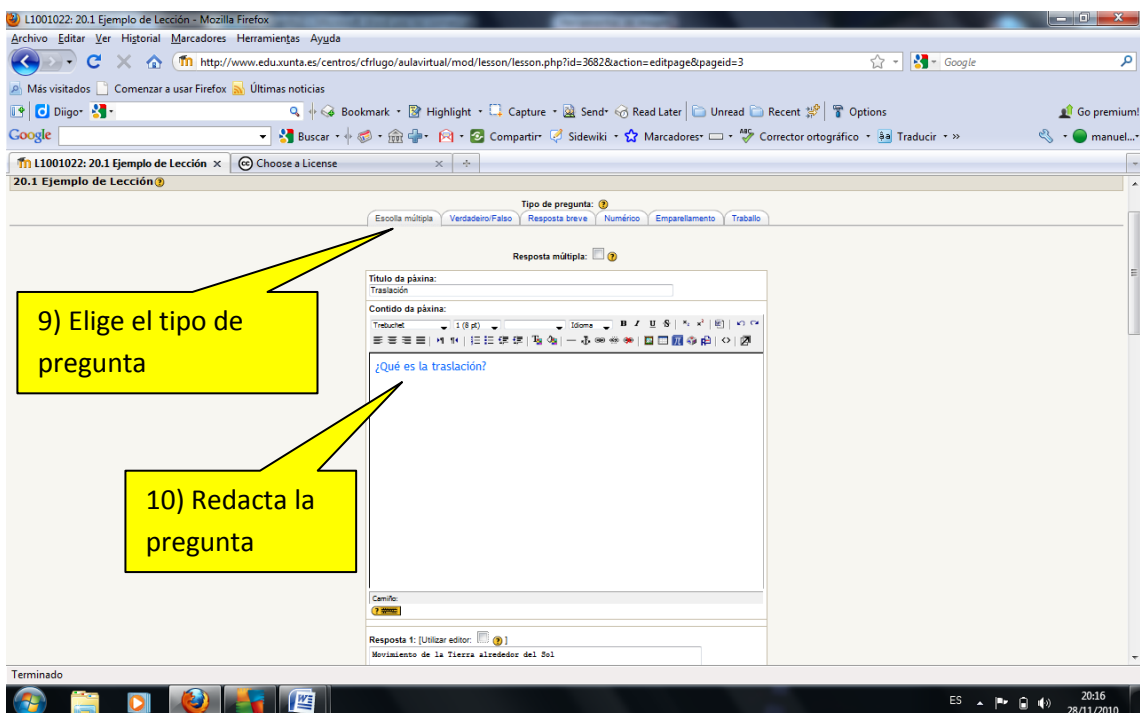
L1001022: 20.1 Ejemplo de Lección - Mozilla Firefox

Archivo Editar Ver Historial Marcadores Herramientas Ayuda

http://www.edu.xunta.es/centros/cfrlugo/aulavirtual/mod/lesson/lesson.php?id=3682&action=editpage&pageid=3

Google

Más visitados Comenzar a usar Firefox Últimas noticias

Diigo Bookmark Highlight Capture Send Read Later Unread Recent Options Go premium!

Google Buscar Compartir Sidewiki Marcadores Corrector ortográfico Traducir » manuel...

L1001022: 20.1 Ejemplo de Lección × Choose a License ×

20.1 Ejemplo de Lección

Tipo de pregunta:

Escolla múltipla | Verdadeiro/Falso | Resposta breve | Numérico | Emparellamento | Traballo

Resposta múltipla:

Título da páxina:

Traslación

Contido da páxina:

Trebuchet 1 (8 pt) Idioma

¿Qué es la traslación?

Camiño:

Resposta 1: [Utilizar editor: ]

Movimiento de la Tierra alrededor del Sol

9) Elige el tipo de pregunta

10) Redacta la pregunta

Terminado

ES 20:16 28/11/2010